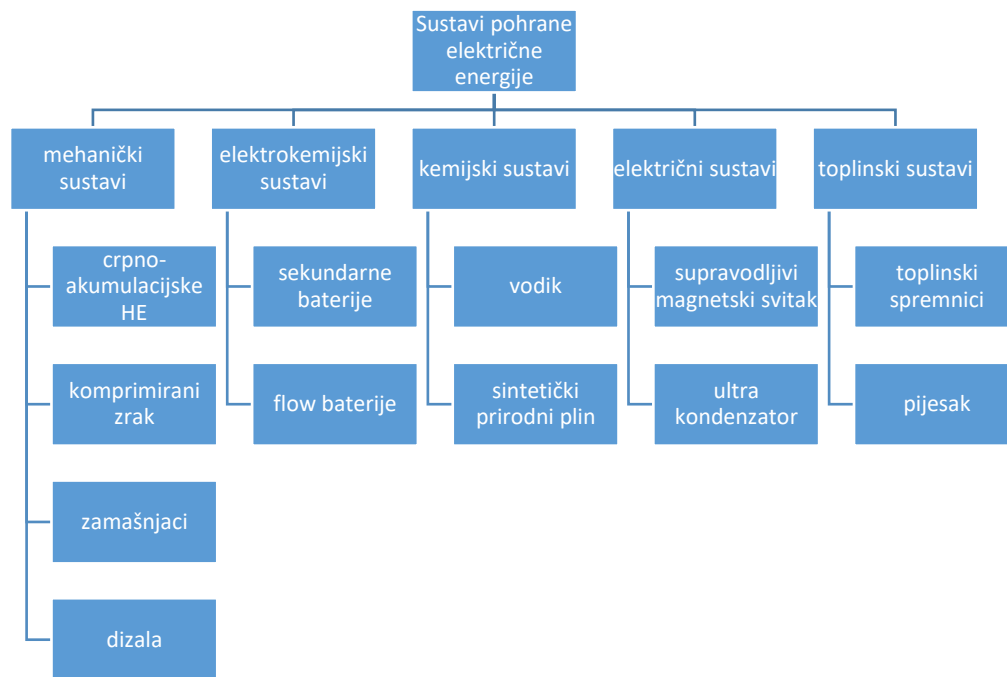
Sustavi pohrane električne energije

mehanički sustavi

crpno-akumulacijske HE

komprimirani zrak

zamašnjaci

dizala

elektrokemijski sustavi

sekundarne baterije

flow baterije

kemijski sustavi

vodik

sintetički prirodni plin

električni sustavi

supravodljivi magnetski svitak

ultra kondenzator

toplinski sustavi

toplinski spremnici

pijesak